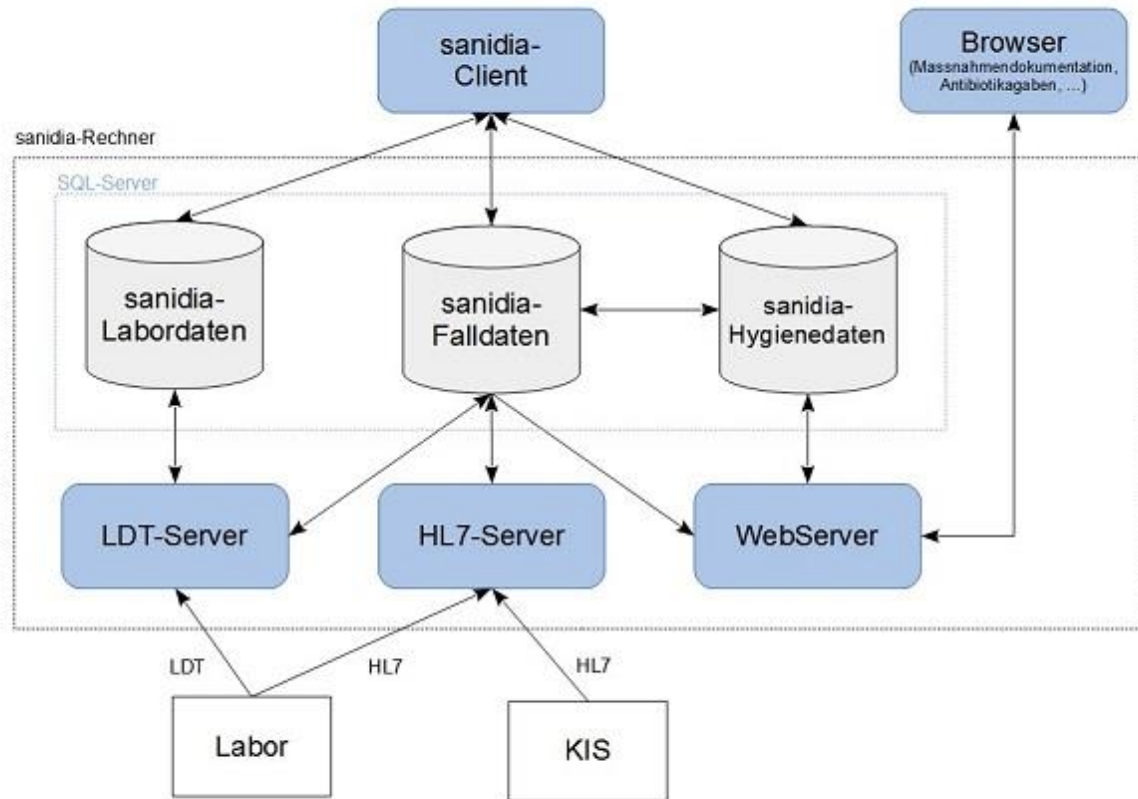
sanidia-Client

Browser
(Massnahmendokumentation, Antibiotikagaben, ...)

sanidia-Rechner

SQL-Server

sanidia-Labordaten

sanidia-Falldaten

sanidia-Hygienedaten

LDT-Server

HL7-Server

WebServer

LDT

HL7

HL7

Labor

KIS